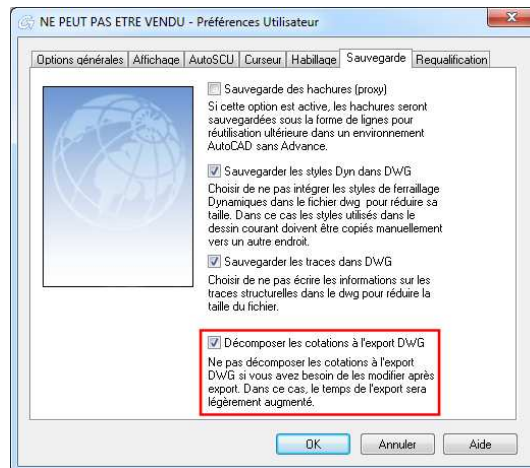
NE PEUT PAS ETRE VENDU - Préférences Utilisateur

Options générales | Affichage | AutoSCU | Curseur | Habillage | Sauvegarde | Requalification

Sauvegarde des hachures (proxy)
Si cette option est active, les hachures seront sauvegardées sous la forme de lignes pour réutilisation ultérieure dans un environnement AutoCAD sans Advance.

Sauvegarder les styles Dyn dans DWG
Choisir de ne pas intégrer les styles de ferraillage Dynamiques dans le fichier dwg pour réduire sa taille. Dans ce cas les styles utilisés dans le dessin courant doivent être copiés manuellement vers un autre endroit.

Sauvegarder les traces dans DWG
Choisir de ne pas écrire les informations sur les traces structurelles dans le dwg pour réduire la taille du fichier.

Décomposer les cotations à l'export DWG
Ne pas décomposer les cotations à l'export DWG si vous avez besoin de les modifier après export. Dans ce cas, le temps de l'export sera légèrement augmenté.

OK | Annuler | Aide